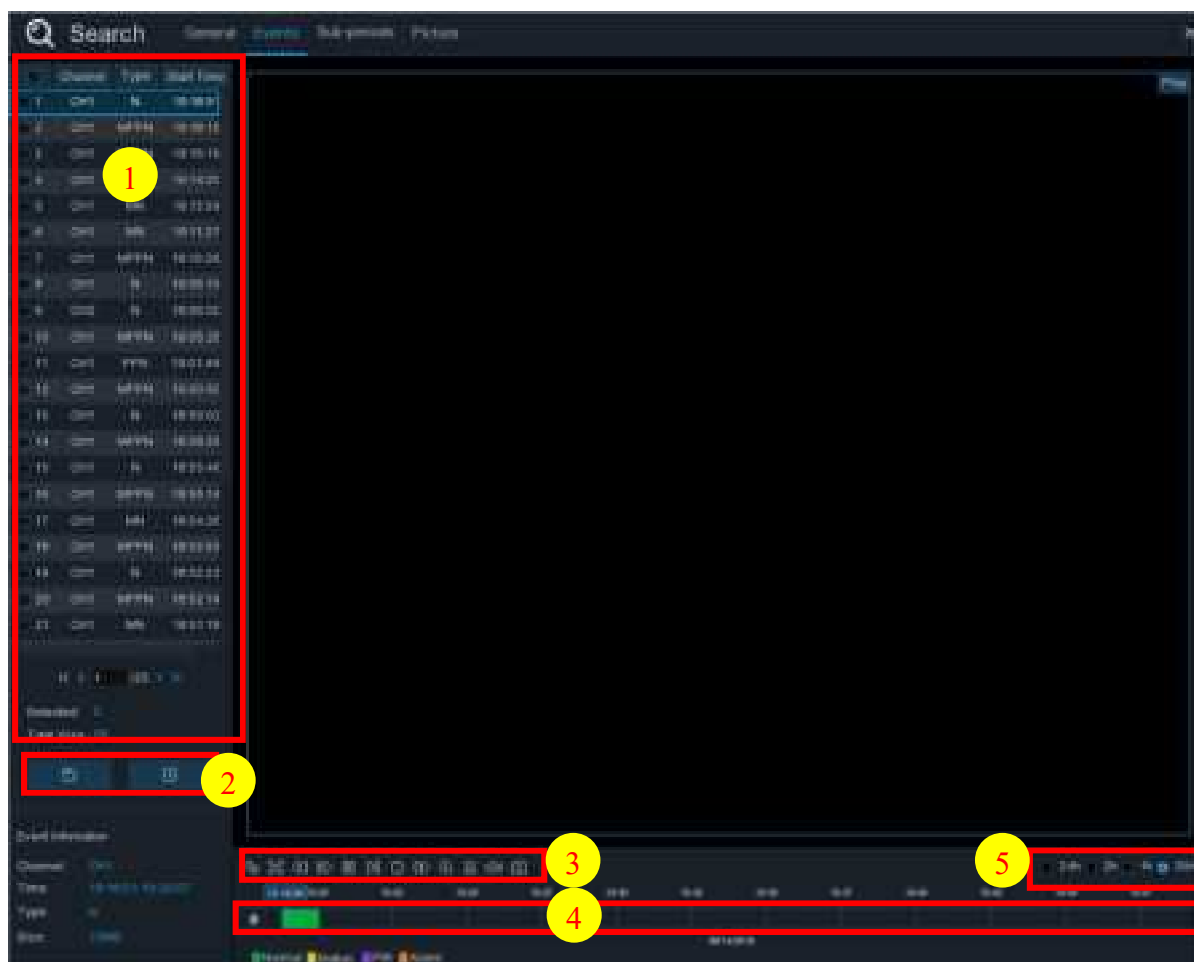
Search General Events Sub-periods Picture

| | Channel | Type | Start Time |
|---|---|---|---|
| 1 | CH1 | N | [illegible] |
| 2 | CH1 | MPPN | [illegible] |
| 3 | CH1 | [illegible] | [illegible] |
| 4 | CH1 | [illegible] | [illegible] |
| 5 | CH1 | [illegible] | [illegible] |
| 6 | CH1 | MN | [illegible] |
| 7 | CH1 | MPPN | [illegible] |
| 8 | CH1 | N | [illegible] |
| 9 | CH1 | N | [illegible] |
| 10 | CH1 | MPPN | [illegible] |
| 11 | CH1 | PPN | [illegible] |
| 12 | CH1 | MPPN | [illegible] |
| 13 | CH1 | N | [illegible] |
| 14 | CH1 | MPPN | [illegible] |
| 15 | CH1 | N | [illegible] |
| 16 | CH1 | MPPN | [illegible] |
| 17 | CH1 | MN | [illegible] |
| 18 | CH1 | MPPN | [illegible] |
| 19 | CH1 | N | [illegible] |
| 20 | CH1 | MPPN | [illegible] |
| 21 | CH1 | MN | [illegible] |

1

Selected: 0
Total Size: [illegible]

2

Event Information
Channel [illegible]
Time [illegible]
Type N
Size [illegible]

Play

3

4

5

24h 2h

Normal Motion PIR Human